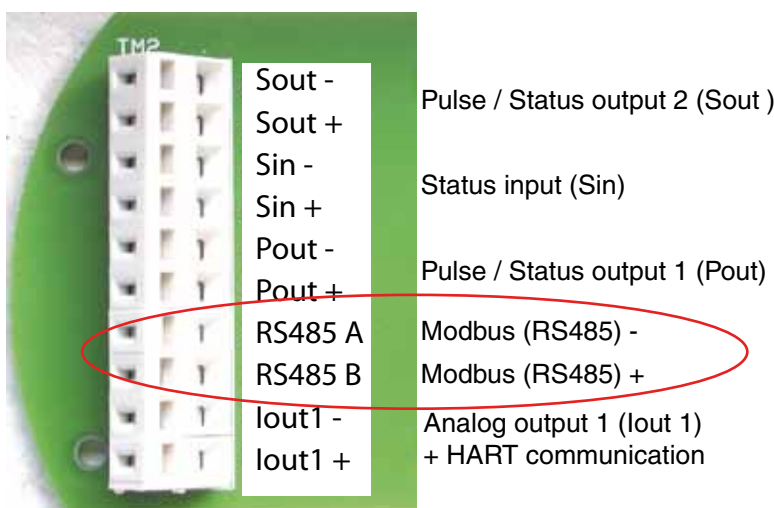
TM2

Sout -
Sout +
Sin -
Sin +
Pout -
Pout +
RS485 A
RS485 B
Iout1 -
Iout1 +

Pulse / Status output 2 (Sout )
Status input (Sin)
Pulse / Status output 1 (Pout)
Modbus (RS485) -
Modbus (RS485) +
Analog output 1 (Iout 1)
+ HART communication